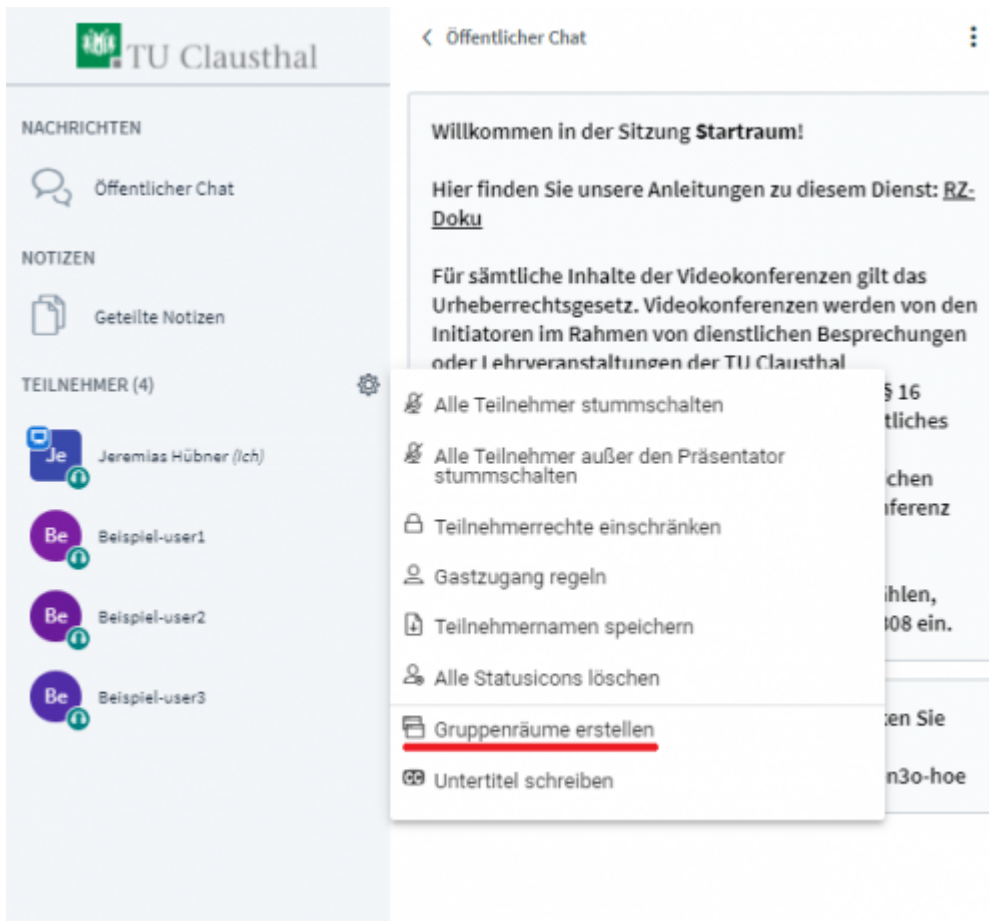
TU Clausthal

NACHRICHTEN

Öffentlicher Chat

NOTIZEN

Geteilte Notizen

TEILNEHMER (4)

Je Jeremias Hübner (Ich)

Be Beispiel-user1

Be Beispiel-user2

Be Beispiel-user3

< Öffentlicher Chat

Willkommen in der Sitzung **Startraum**!

Hier finden Sie unsere Anleitungen zu diesem Dienst: RZ-Doku

Für sämtliche Inhalte der Videokonferenzen gilt das Urheberrechtsgesetz. Videokonferenzen werden von den Initiatoren im Rahmen von dienstlichen Besprechungen oder Lehrveranstaltungen der TU Clausthal

§ 16

tliches

chen

ferenz

hlen,

308 ein.

ken Sie

n3o-hoe

Alle Teilnehmer stummschalten

Alle Teilnehmer außer den Präsentator stummschalten

Teilnehmerrechte einschränken

Gastzugang regeln

Teilnehmernamen speichern

Alle Statusicons löschen

Gruppenräume erstellen

Untertitel schreiben